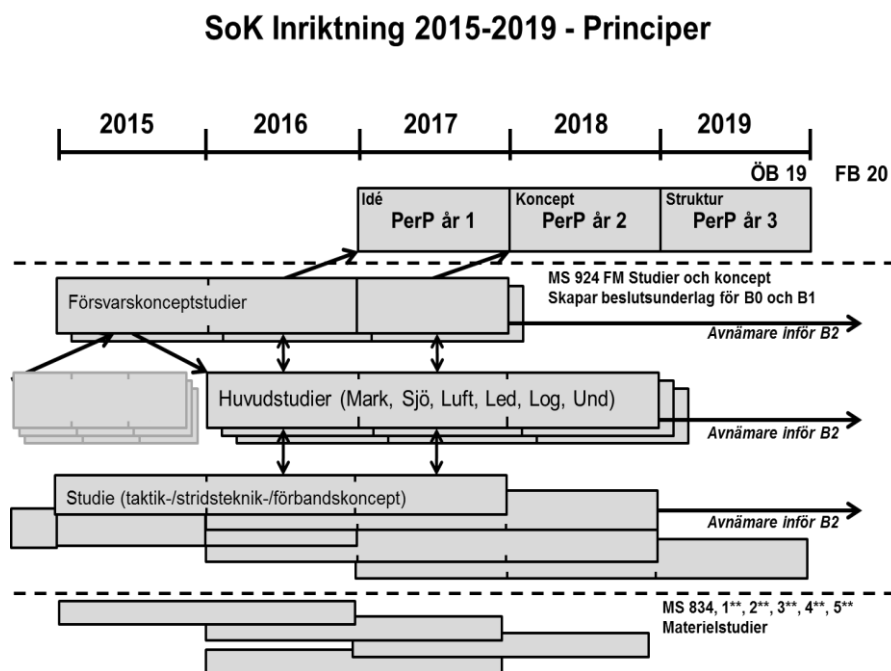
SoK Inriktning 2015-2019 - Principer

2015

2016

2017

2018

2019

ÖB 19

FB 20

Idé
PerP år 1

Koncept
PerP år 2

Struktur
PerP år 3

MS 924 FM Studier och koncept
Skapar beslutsunderlag för B0 och B1

Försvarskonceptstudier

Avnämare inför B2

Huvudstudier (Mark, Sjö, Luft, Led, Log, Und)

Avnämare inför B2

Studie (taktik-/stridsteknik-/förbandskoncept)

Avnämare inför B2

MS 834, 1**, 2**, 3**, 4**, 5**
Materielstudier